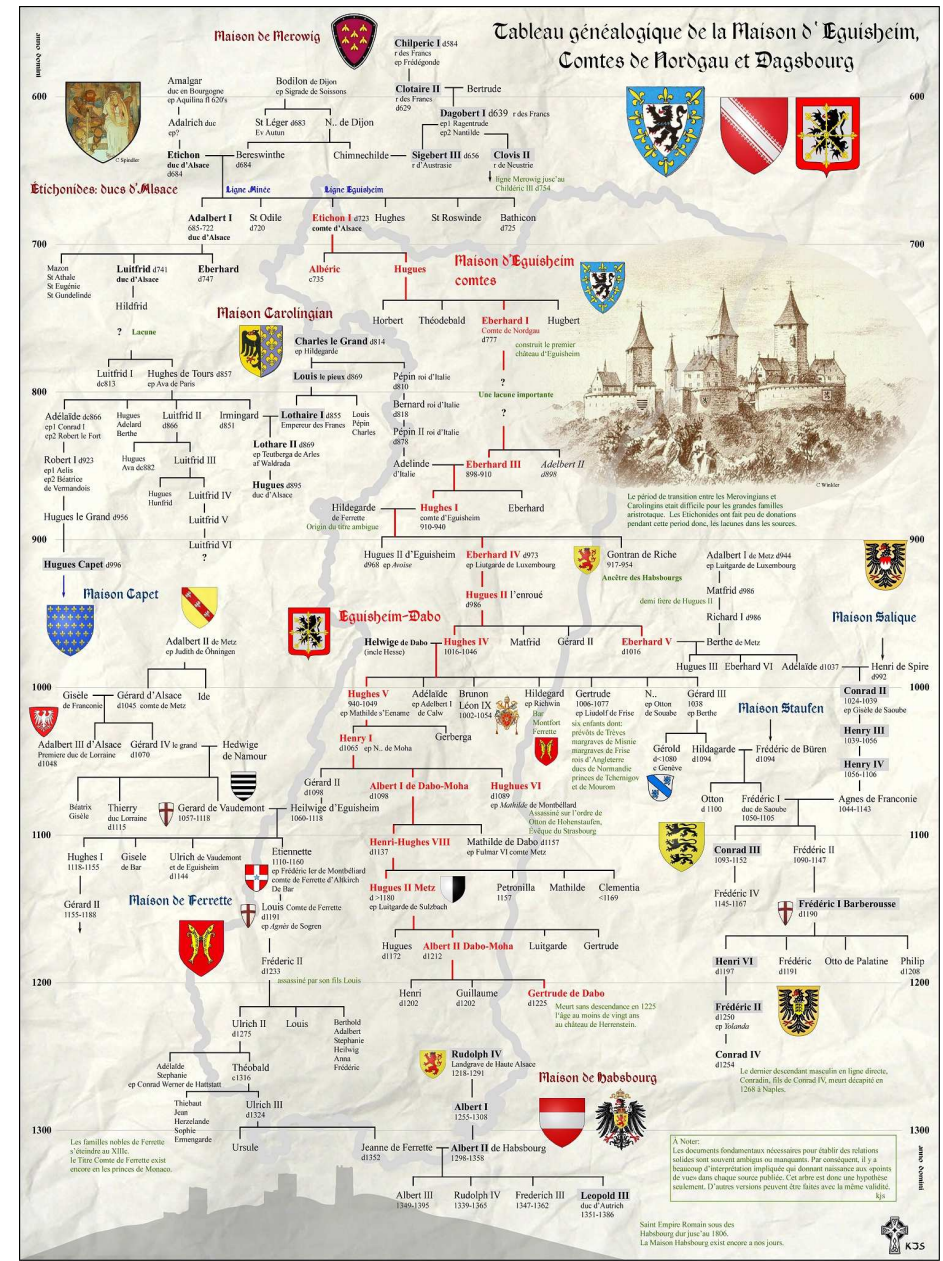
Tableau généalogique de la Maison d' Eguisheim, Comtes de Nordgau et Dagsbourg

Maison de Merowig

anno domini

600

Chilperic I d584
r des Francs
ep Frédégonde

Clotaire II
r des Francs
d629

Bertrude

Dagobert I d639 r des Francs
ep1 Ragentrude
ep2 Nantilde

Sigebert III d656
r d'Austrasie

Clovis II
r de Neustrie

ligne Merowig jusc'au Childéric III d734

Amalgar
duc en Bourgogne
ep Aquilina fl 620's

Adalrich duc
ep?

Etichon
duc d'Alsace
d684

Bodilon de Dijon
ep Sigrade de Soissons

St Léger d684
Ev Autun

N.. de Dijon

Bereswinthe
d684

Chimnechilde

Etichonides: ducs d'Alsace

Ligne Mineé

Ligne Eguisheim

Adalbert I
685-722
duc d'Alsace

St Odile
d720

Etichon I d723
comte d'Alsace

Hughes

St Roswinde

Bathicon
d725

700

Mazon
St Athale
St Eugénie
St Gundelinde

Luitfrid d741
duc d'Alsace

Eberhard
d747

Hildfrid

Albéric
c735

Hugues

Maison d'Eguisheim comtes

Horbert

Théodebald

Eberhard I
Comte de Nordgau
d777

Hugbert

construit le premier château d'Eguisheim

? Lacune

Maison Carolingian

Charles le Grand d814
ep Hildegarde

Louis le pieux d869

Pépin roi d'Italie
d810

Une lacune importante

Luitfrid I
d c813

Hughes de Tours d857
ep Ava de Paris

800

Adélaide d c866
ep1 Conrad I
ep2 Robert le Fort

Hugues
Adelard
Berthe

Luitfrid II
d866

Irmingard
d851

Lothaire I d855
Empereur des Francs

Louis
Pépin
Charles

Bernard roi d'Italie
d818

Pépin II roi d'Italie
d878

Robert I d923
ep1 Aelis
ep2 Béatrice de Vermandois

Hugues
Ava dc882

Luitfrid III

Lothar II d869
ep Teutberga de Arles
af Waldrada

Adelinde
d'Italie

Eberhard III
898-910

Adelbert II
d898

Hugues
Hunfrid

Luitfrid IV

Hugues d895
duc d'Alsace

C Winkler

Hugues le Grand d956

Luitfrid V

Hildegarde
de Ferrette
Origin du titre ambigue

Hugues I
comte d'Eguisheim
910-940

Eberhard

Le période de transition entre les Merovingians et Carolingins etait difficile pour les grandes familles aristrotaque. Les Etichonides ont fait peu de donations pendant cette period donc, les lacunes dans les sources.

Luitfrid VI
?

900

Hugues Capet d996

Hugues II d'Eguisheim
d968 ep Avoise

Eberhard IV d973
ep Luitgarde de Luxembourg

Gontran de Riche
917-954
Ancêtre des Habsbourgs

Adalbert I de Metz d944
ep Luitgarde de Luxembourg

Matfrid d986
demi frère de Hugues II

Richard I d986

Maison Capet

Hugues II l'enroué
d986

Eguisheim-Dabo

Adalbert II de Metz
ep Judith de Öhningen

Helwige de Dabo
(incle Hesse)

Hughes IV
1016-1046

Matfrid

Gérard II

Eberhard V
d1016

Berthe de Metz

Maison Salique

Hugues III

Eberhard VI

Adelaide d1037

Henri de Spire
d992

1000

Gisele
de Franconie

Gérard d'Alsace
d1045 comte de Metz

Ide

Hughes V
940-1049
ep Mathilde s'Ename

Adélaide
ep Adelbert I de Calw

Brunon
Léon IX
1002-1054

Hildegard
ep Richwin
Bar
Montfort
Ferrette

Gertrude
1006-1077
ep Liudolf de Frise
six enfants dont:
prévôts de Trèves
margraves de Misnie
margraves de Frise
rois d'Angleterre
ducs de Normandie
princes de Tchernigov
et de Mourom

N..
ep Otton de Souabe

Gérard III
1038
ep Berthe

Conrad II
1024-1039
ep Giséle de Saoube

Henry III
1039-1056

Henry IV
1056-1106

Adalbert III d'Alsace
Premiere duc de Lorraine
d1048

Gérard IV le grand
d1070

Hedwige
de Namour

Henri I
d1065 ep N.. de Moha

Gerberga

Gérold
d~1080
c Genève

Hildegarde
d1094

Maison Staufen

Frédéric de Büren
d1094

Gérard II
d1098

Albert I de Dabo-Moha
d1098

Hughues VI
d1089
ep Mathilde de Montbéllard
Assassiné sur l'ordre de Otton de Hohenstaufen, Évêque du Strasbourg

Béatrix
Gisèle

Thierry
duc Lorraine
d1115

Gerard de Vaudemont
1057-1118

Heilwige d'Eguisheim
1060-1118

Otton
d 1100

Fréderic I
duc de Saoube
1050-1105

Agnes de Franconie
1044-1143

1100

Hughes I
1118-1155

Gisele
de Bar

Ulrich de Vaudemont
et de Eguisheim
d1144

Etiennette
1110-1160
ep Fréderic Ier de Montbeliard comte de Ferrette d'Alkirch De Bar

Henri-Hughes VIII
d1137

Mathilde de Dabo d1157
ep Fulmar VI comte Metz

Conrad III
1093-1152

Frédéric II
1090-1147

Gérard II
1155-1188

Maison de Ferrette

Louis Comte de Ferrette
d1191
ep Agnés de Sogren

Hugues II Metz
d >1180
ep Luitgarde de Sulzbach

Petronilla
1157

Mathilde

Clementia
<1169

Frédéric IV
1145-1167

Frédéric I Barberousse
d1190

Hugues
d1172

Albert II Dabo-Moha
d1212

Luitgarde

Gertrude

Fréderic II
d1233

Henri VI
d1197

Frédéric
d1191

Otto de Palatine

Philip
d1208

assassiné par son fils Louis

1200

Henri
d1202

Guillaume
d1202

Gertrude de Dabo
d1225

Meurt sans descendance en 1225 l'âge au moins de vingt ans au château de Herrenstein.

Frédéric II
d1250
ep Yolanda

Ulrich II
d1275

Louis

Berthold
Adalbert
Stephanie
Heilwig
Anna
Frédéric

Rudolph IV
Landgrave de Haute Alsace
1218-1291

Conrad IV
d1254

Le dernier descendant masculin en ligne directe, Conradin, fils de Conrad IV, meurt décapité en 1268 à Naples.

Adelaïde
Stephanie
ep Conrad Werner de Hattstatt

Théobald
c1316

Maison de Habsbourg

Albert I
1255-1308

Thiebaut
Jean
Herzelande
Sophie
Ermengarde

Ulrich III
d1324

1300

Les familles nobles de Ferrette s'éteindre au XIIIe.
Le Titre Comte de Ferrette exist encore en les princes de Monaco.

Ursule

Jeanne de Ferrette
d1352

Albert II de Habsbourg
1298-1358

À Noter:
Les documents fondamentaux nécessaires pour établir des relations solides sont souvent ambigus ou manquants. Par conséquent, il y a beaucoup d'interprétation impliquée qui donnant naissance aux spoints de vues dans chaque source publiée. Cet arbre est donc une hypothèse seulement. D'autres versions peuvent être faites avec la même validité.
kjs

Albert III
1349-1395

Rudolph IV
1339-1365

Frederich III
1347-1362

Leopold III
duc d'Autrich
1351-1386

Saint Empire Romain sous des Habsbourg dur juse'au 1806.
La Maison Habsbourg exist encore a nos jours.

KJS

C Spindler